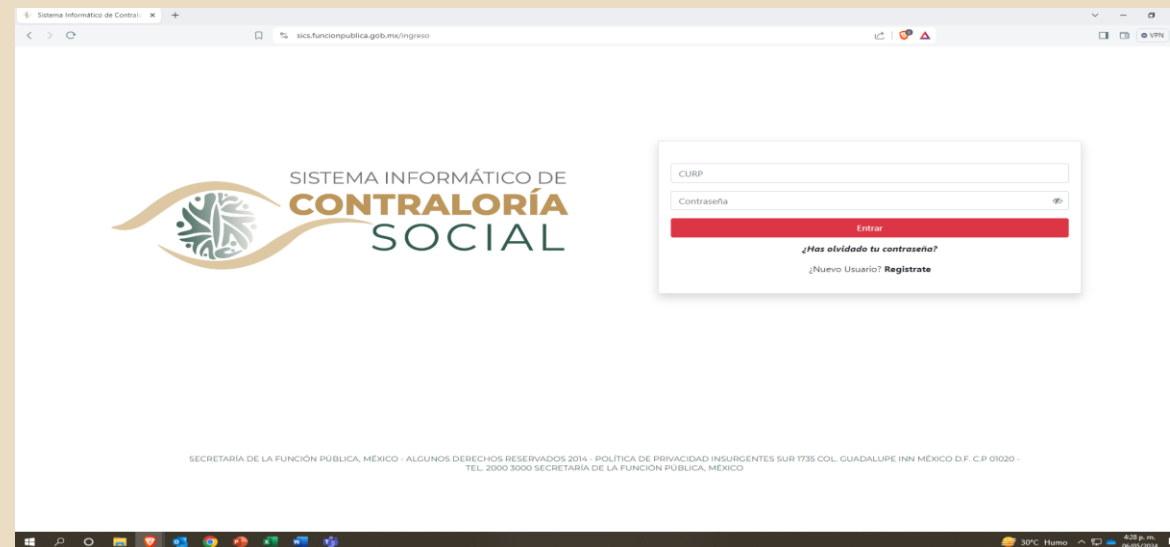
Sistema Informático de Contral ×

sics.funcionpublica.gob.mx/ingreso

VPN

SISTEMA INFORMÁTICO DE
CONTRALORÍA
SOCIAL

CURP

Contraseña

Entrar

¿Has olvidado tu contraseña?

¿Nuevo Usuario? Registrate

SECRETARÍA DE LA FUNCIÓN PÚBLICA, MÉXICO - ALGUNOS DERECHOS RESERVADOS 2014 - POLÍTICA DE PRIVACIDAD INSURGENTES SUR 1735 COL. GUADALUPE INN MÉXICO D.F. C.P 01020 - TEL. 2000 3000 SECRETARÍA DE LA FUNCIÓN PÚBLICA, MÉXICO

30°C Humo

4:28 p. m.
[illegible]